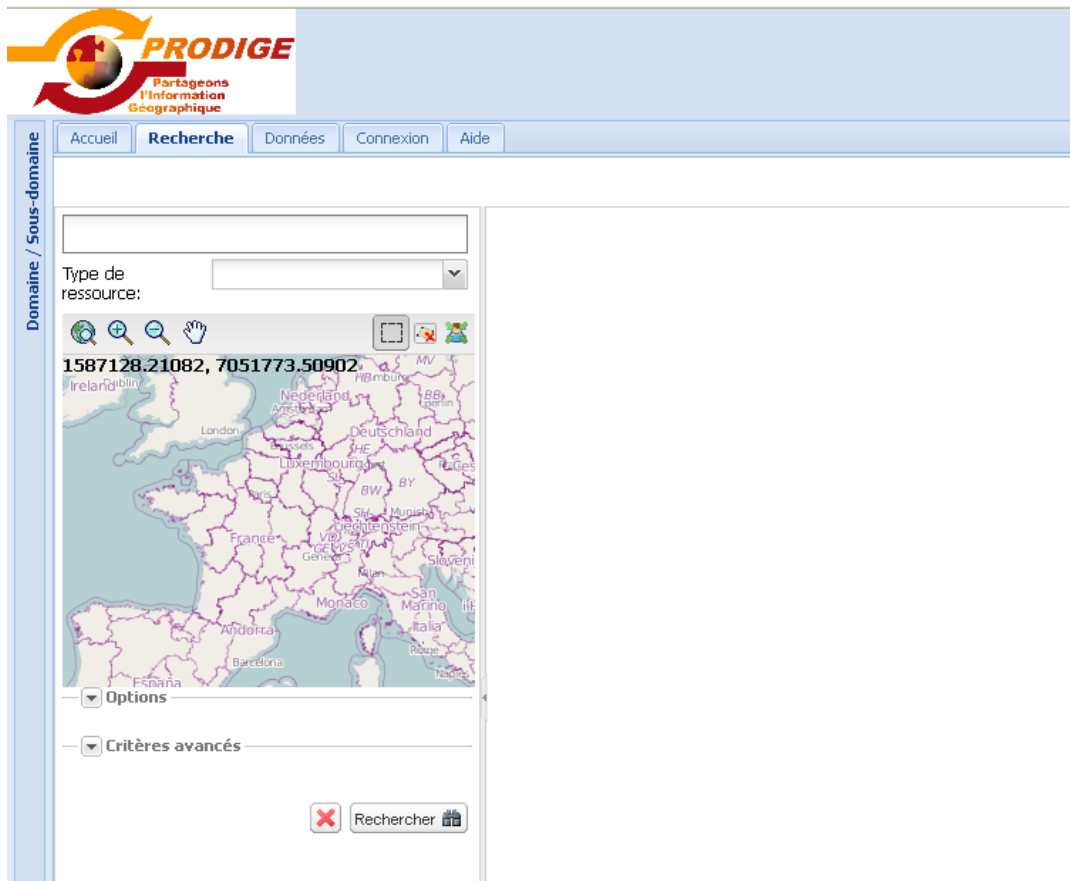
PRODIGE
Partageons l'Information Géographique

Domaine / Sous-domaine

Accueil
Recherche
Données
Connexion
Aide

Type de ressource:

1587128.21082, 7051773.50902

Ireland
Dublin
London
Nederland
Amsterdam
Hamburg
Deutschland
Bruxelles
Luxembourg
Paris
France
Liechtenstein
Genève
Milan
Monaco
San Marino
Italia
Andorra
Barcelona
Roma
España
Slovenia
Munich
HB
BB
HE
BW
BY
SL
VD
GE
VS
MV

Options

Critères avancés

Rechercher